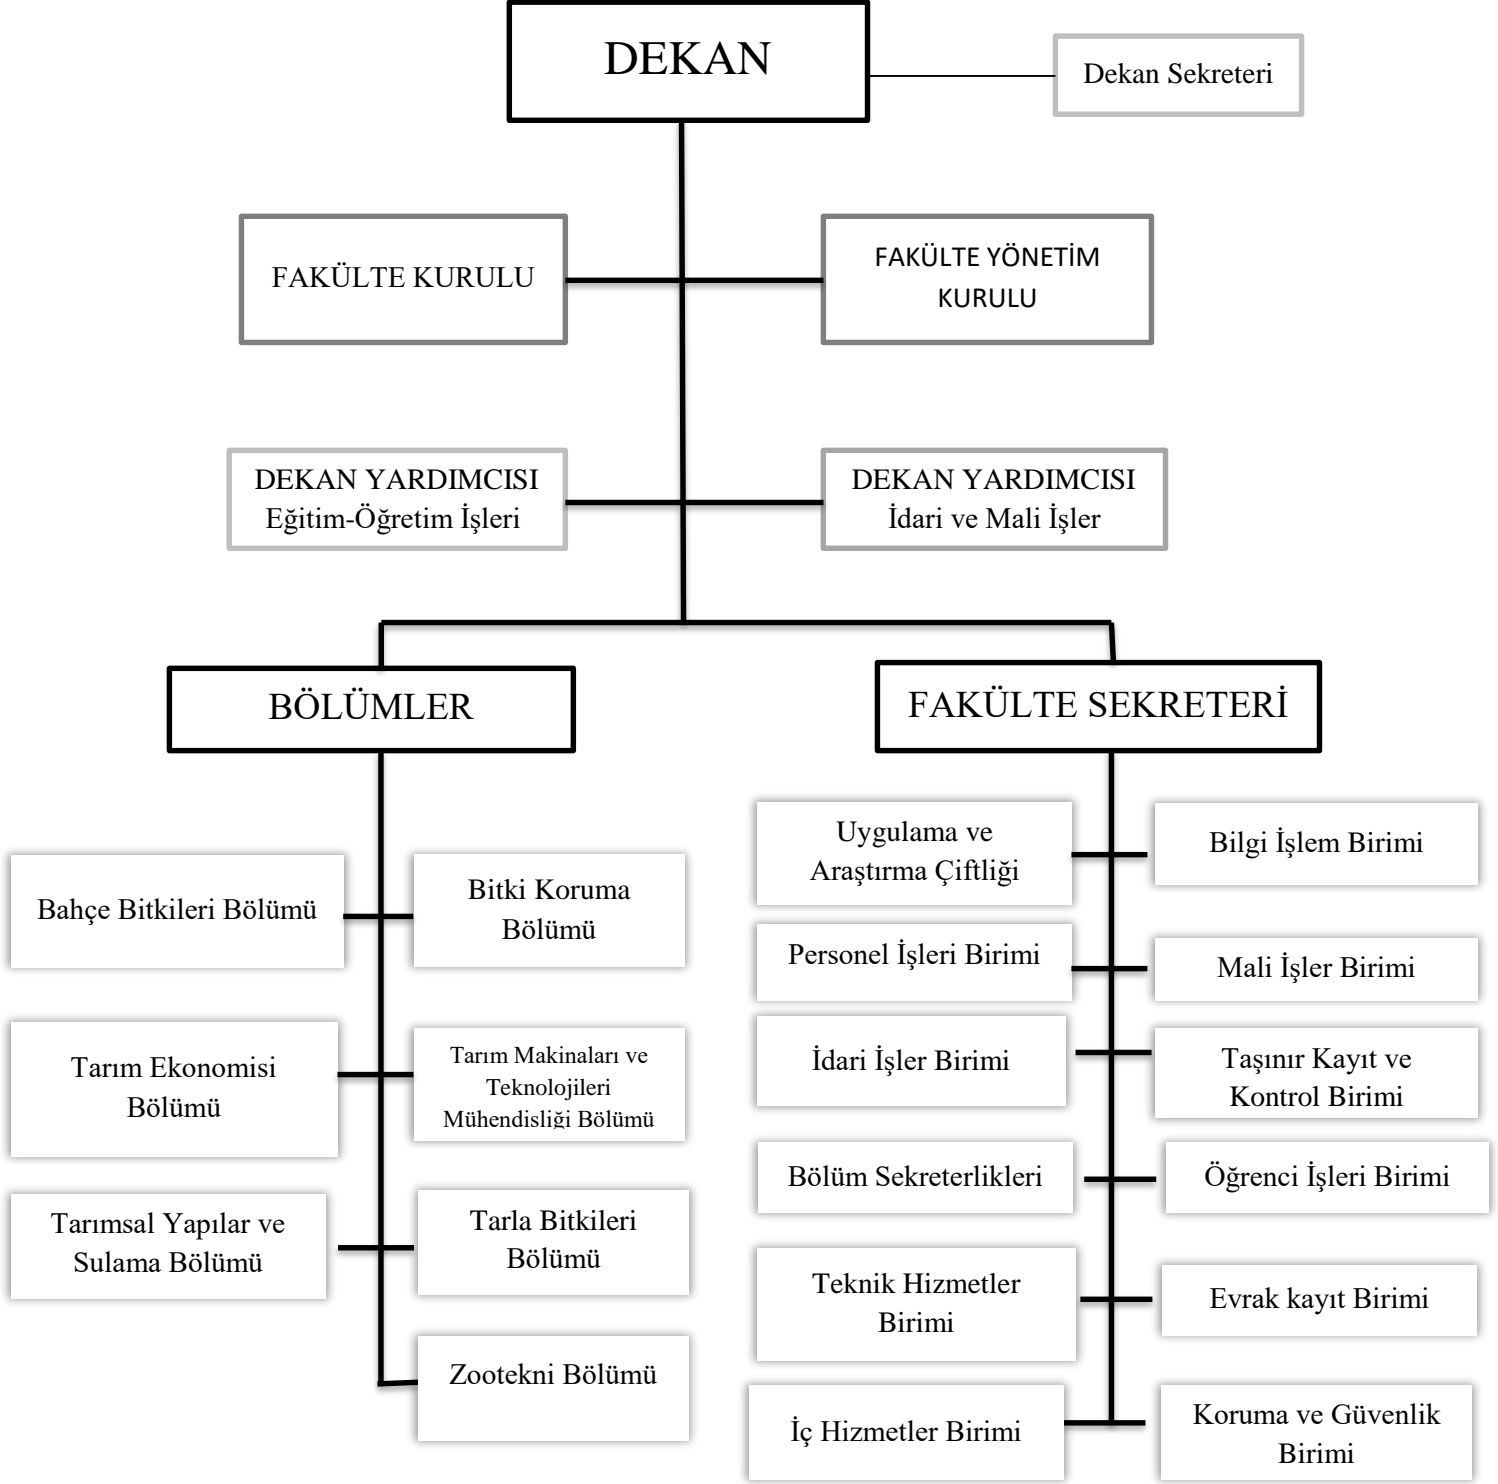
DEKAN

Dekan Sekreteri

FAKÜLTE KURULU

FAKÜLTE YÖNETİM KURULU

DEKAN YARDIMCISI
Eğitim-Öğretim İşleri

DEKAN YARDIMCISI
İdari ve Mali İşler

BÖLÜMLER

FAKÜLTE SEKRETERİ

Bahçe Bitkileri Bölümü

Bitki Koruma Bölümü

Tarım Ekonomisi Bölümü

Tarım Makinaları ve Teknolojileri Mühendisliği Bölümü

Tarımsal Yapılar ve Sulama Bölümü

Tarla Bitkileri Bölümü

Zootekni Bölümü

Uygulama ve Araştırma Çiftliği

Bilgi İşlem Birimi

Personel İşleri Birimi

Mali İşler Birimi

İdari İşler Birimi

Taşınır Kayıt ve Kontrol Birimi

Bölüm Sekreterlikleri

Öğrenci İşleri Birimi

Teknik Hizmetler Birimi

Evrak kayıt Birimi

İç Hizmetler Birimi

Koruma ve Güvenlik Birimi